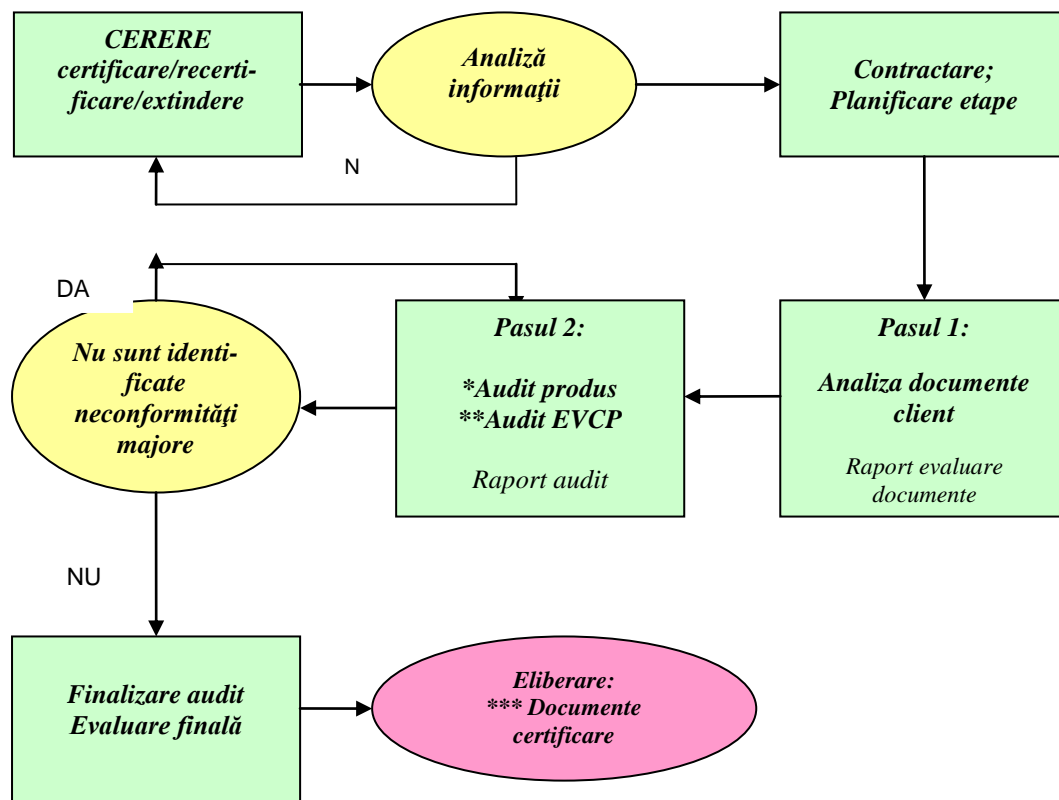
CERERE
certificare/recertificare/extindere

Analiză informaţii

Contractare;
Planificare etape

N

DA

Pasul 2:

*Audit produs
**Audit EVCP

Raport audit

Pasul 1:

Analiza documente client

Raport evaluare documente

Nu sunt identificate neconformităţi majore

NU

Finalizare audit
Evaluare finală

Eliberare:
*** Documente certificare